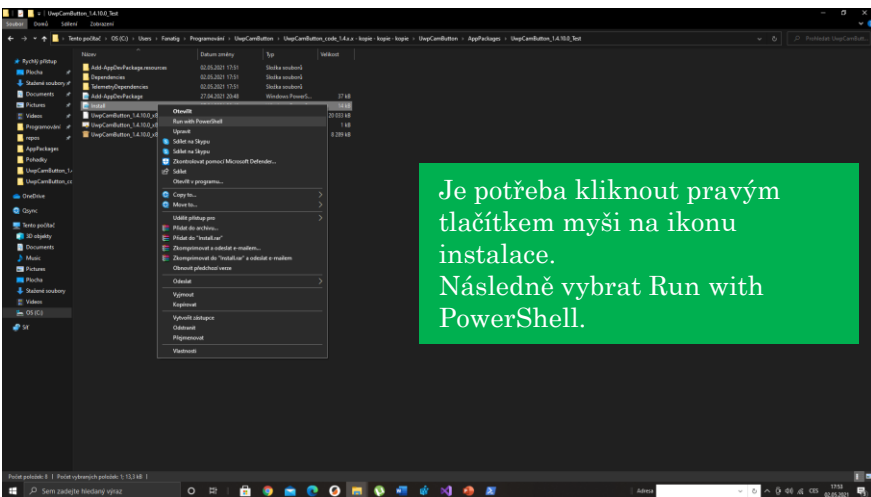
UwpCamButton_1.4.10.0_Test

Soubor Domů Sdílení Zobrazení

Tento počítač > OS (C:) > Users > Fanatig > Programování > UwpCamButton > UwpCamButton_code_1.4.x.x - kopie - kopie - kopie > UwpCamButton > AppPackages > UwpCamButton_1.4.10.0_Test

Prohledat: UwpCamButt...

Rychlý přístup
Plocha
Stažené soubory
Documents
Pictures
Videos
Programování
repos
AppPackages
Pohádky
UwpCamButton_1.4
UwpCamButton_co
OneDrive
Qsync
Tento počítač
3D objekty
Documents
Music
Pictures
Plocha
Stažené soubory
Videos
OS (C:)
SV

| Název | Datum změny | Typ | Velikost |
|---|---|---|---|
| Add-AppDevPackage.resources | 02.05.2021 17:51 | Složka souborů | |
| Dependencies | 02.05.2021 17:51 | Složka souborů | |
| TelemetryDependencies | 02.05.2021 17:51 | Složka souborů | |
| Add-AppDevPackage | 27.04.2021 20:40 | Windows PowerS... | 37 kB |
| Install | | | 14 kB |
| UwpCamButton_1.4.10.0_x8 | | | 20 053 kB |
| UwpCamButton_1.4.10.0_x8 | | | 1 kB |
| UwpCamButton_1.4.10.0_x8 | | | 8 289 kB |

Otevřít
Run with PowerShell
Upravit
Sdílet na Skypu
Sdílet na Skypu
Zkontrolovat pomocí Microsoft Defender...
Sdílet
Otevřít v programu...
Copy to...
Move to...
Udělit přístup pro
Přidat do archivu...
Přidat do "Install.rar"
Zkomprimovat a odeslat e-mailem...
Zkomprimovat do "Install.rar" a odeslat e-mailem
Obnovit předchozí verze
Odeslat
Vyjmout
Kopírovat
Vytvořit zástupce
Odstranit
Přejmenovat
Vlastnosti

Je potřeba kliknout pravým tlačítkem myši na ikonu instalace.
Následně vybrat Run with PowerShell.

Počet položek: 8 | Počet vybraných položek: 1; 13,3 kB |

Sem zadejte hledaný výraz

Adresa

CES 17:51 02.05.2021